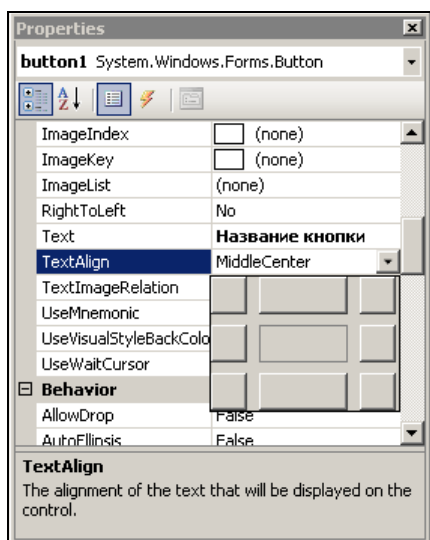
Properties

button1 System.Windows.Forms.Button

| | |
|---|---|
| ImageIndex | (none) |
| ImageKey | (none) |
| ImageList | (none) |
| RightToLeft | No |
| Text | **Название кнопки** |
| TextAlign | MiddleCenter |
| TextImageRelation | |
| UseMnemonic | |
| UseVisualStyleBackColo | |
| UseWaitCursor | |
| **Behavior** | |
| AllowDrop | False |
| AutoEllipsis | False |

**TextAlign**

The alignment of the text that will be displayed on the control.